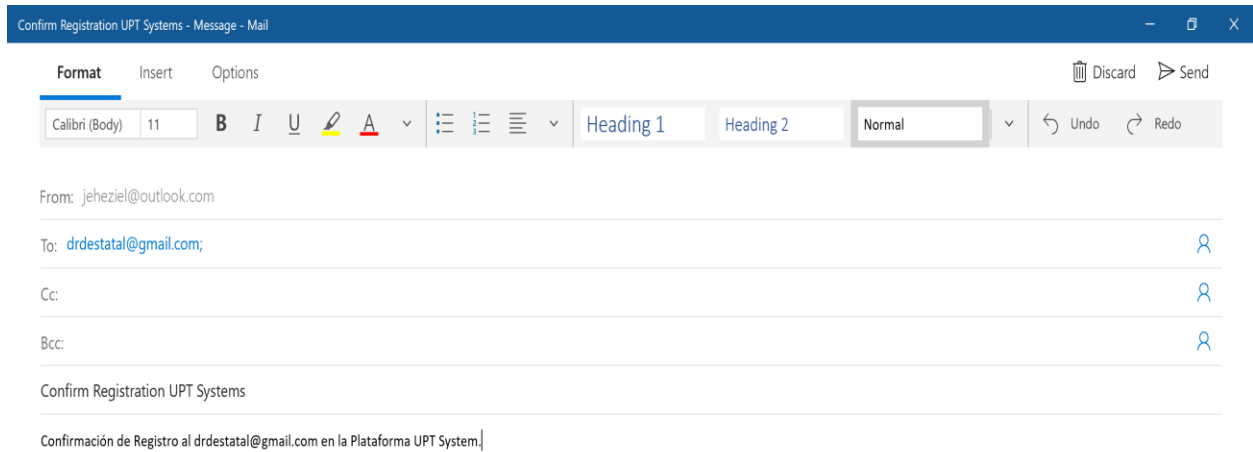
Confirm Registration UPT Systems - Message - Mail

Format Insert Options

Discard Send

Calibri (Body) 11 B I U A Heading 1 Heading 2 Normal Undo Redo

From: jeheziel@outlook.com

To: drdestatal@gmail.com;

Cc:

Bcc:

Confirm Registration UPT Systems

Confirmación de Registro al drdestatal@gmail.com en la Plataforma UPT System.